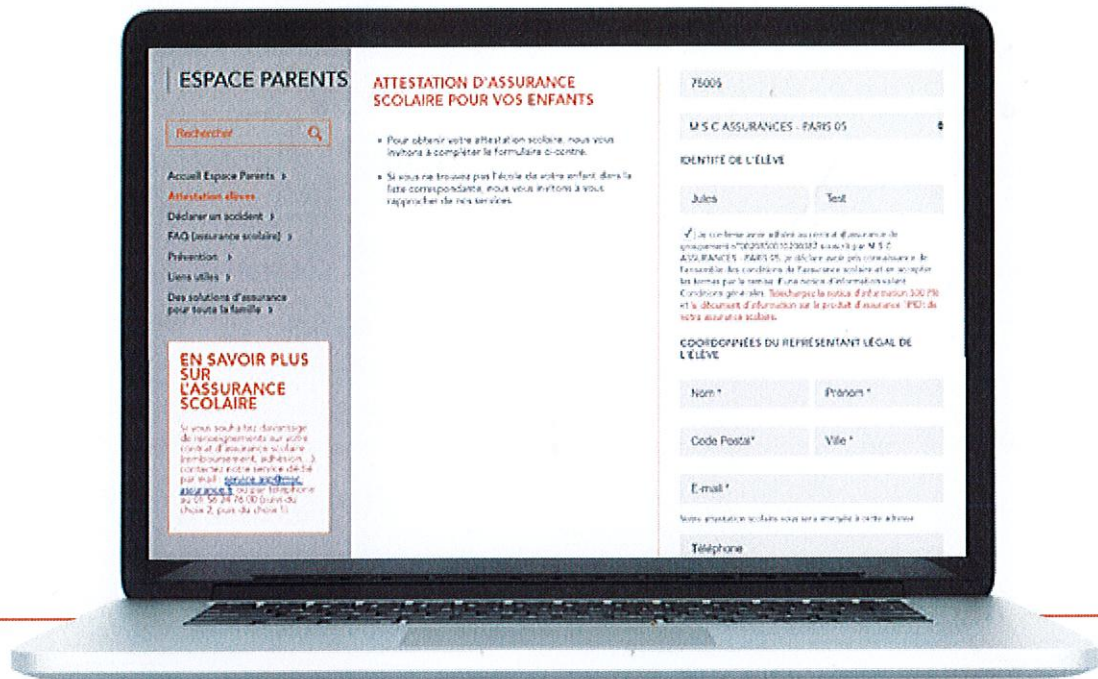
ESPACE PARENTS

Rechercher

Accueil Espace Parents ›

Attestation élèves

Déclarer un accident ›

FAQ (assurance scolaire) ›

Prévention ›

Liens utiles ›

Des solutions d'assurance pour toute la famille ›

EN SAVOIR PLUS SUR L'ASSURANCE SCOLAIRE

Si vous souhaitez davantage de renseignements sur votre contrat d'assurance scolaire (remboursement, adhésion...) contactez notre service dédié par mail : service.scolaire@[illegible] ou par téléphone au 01 56 24 76 00 (suivi du choix 2, puis du choix 1).

ATTESTATION D'ASSURANCE SCOLAIRE POUR VOS ENFANTS

• Pour obtenir votre attestation scolaire, nous vous invitons à compléter le formulaire ci-contre.

• Si vous ne trouvez pas l'école de votre enfant dans la liste correspondante, nous vous invitons à vous rapprocher de nos services.

75005

M S C ASSURANCES - PARIS 05

IDENTITÉ DE L'ÉLÈVE

Jules

Test

Je confirme avoir adhéré au contrat d'assurance de groupement n°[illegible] souscrit par M S C ASSURANCES - PARIS 05. Je déclare avoir pris connaissance de l'ensemble des conditions de l'assurance scolaire et en accepter les termes par la remise d'une notice d'information valant Conditions générales. Télécharger la notice d'information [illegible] et le document d'information sur le produit d'assurance (IPID) de votre assurance scolaire.

COORDONNÉES DU REPRÉSENTANT LÉGAL DE L'ÉLÈVE

Nom *

Prénom *

Code Postal*

Ville *

E-mail *

Votre attestation scolaire vous sera envoyée à cette adresse

Téléphone